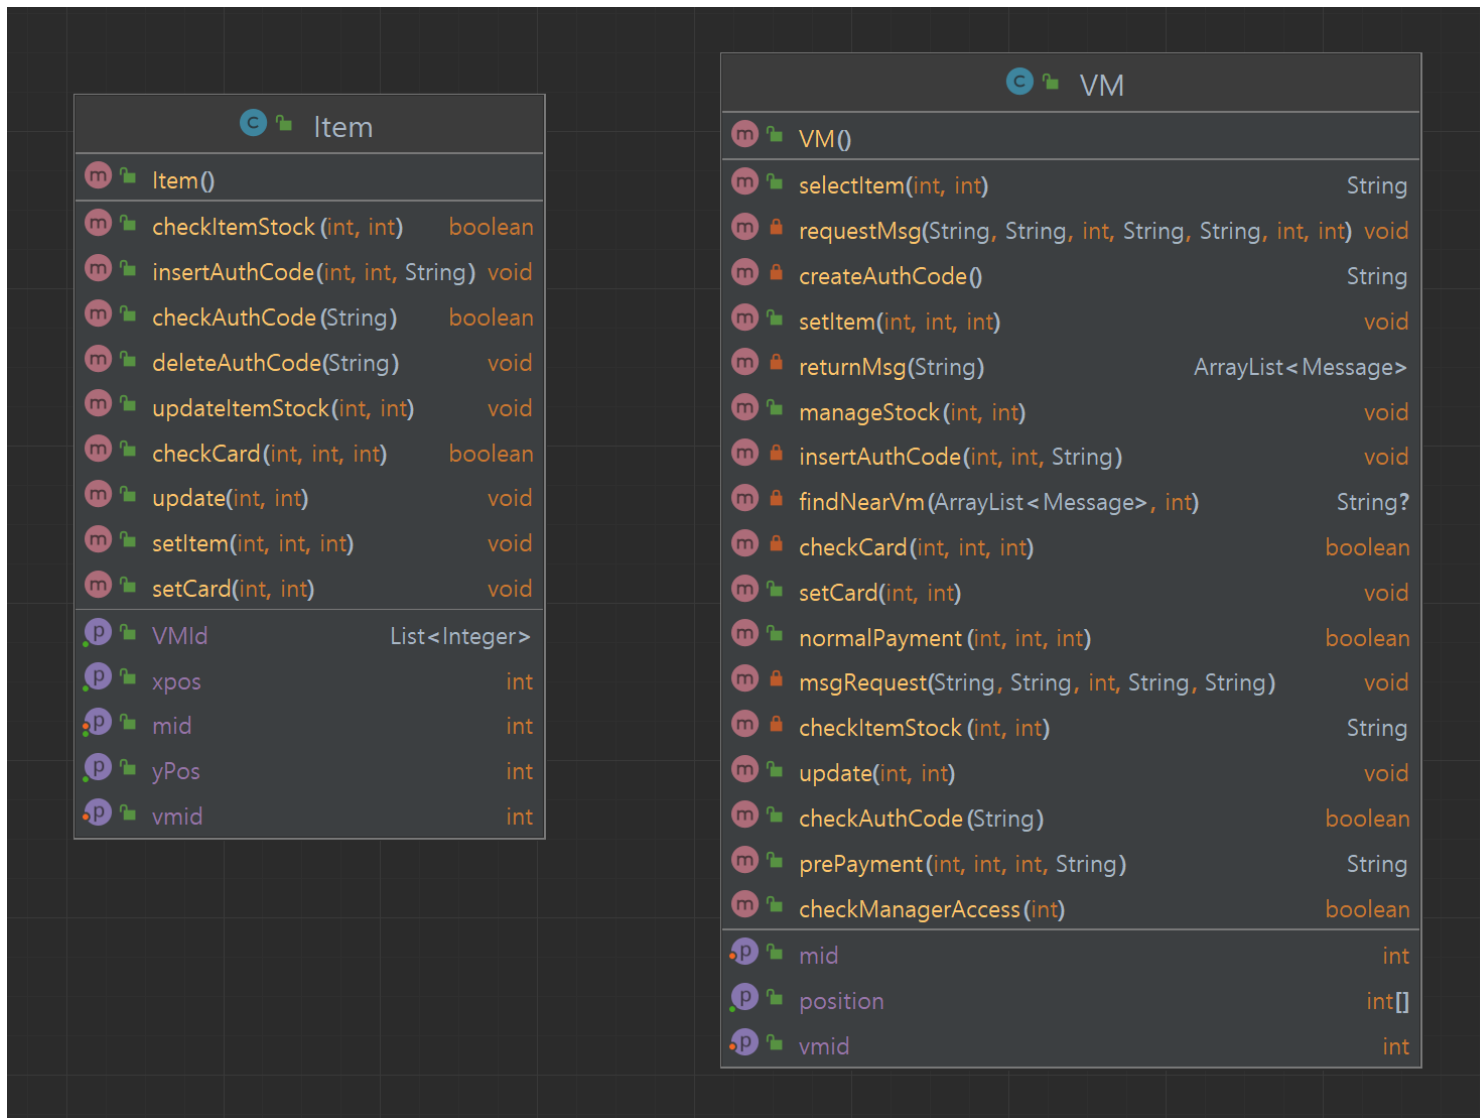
C Item

m Item()

m checkItemStock (int, int) boolean
m insertAuthCode(int, int, String) void
m checkAuthCode(String) boolean
m deleteAuthCode(String) void
m updateItemStock(int, int) void
m checkCard(int, int, int) boolean
m update(int, int) void
m setItem(int, int, int) void
m setCard(int, int) void

p VMId List<Integer>
p xpos int
p mid int
p yPos int
p vmid int

C VM

m VM()

m selectItem(int, int) String
m requestMsg(String, String, int, String, String, int, int) void
m createAuthCode() String
m setItem(int, int, int) void
m returnMsg(String) ArrayList<Message>
m manageStock(int, int) void
m insertAuthCode(int, int, String) void
m findNearVm(ArrayList<Message>, int) String?
m checkCard(int, int, int) boolean
m setCard(int, int) void
m normalPayment(int, int, int) boolean
m msgRequest(String, String, int, String, String) void
m checkItemStock (int, int) String
m update(int, int) void
m checkAuthCode(String) boolean
m prePayment(int, int, int, String) String
m checkManagerAccess(int) boolean

p mid int
p position int[]
p vmid int